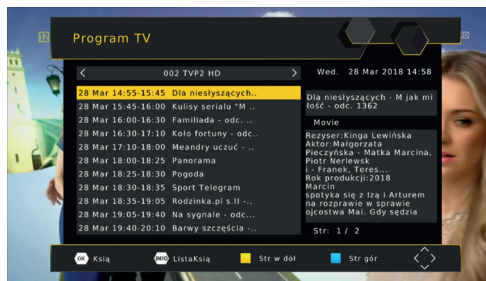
Program TV

002 TVP2 HD

Wed. 28 Mar 2018 14:58

28 Mar 14:55-15:45 Dla niesłyszących..
28 Mar 15:45-16:00 Kulisy serialu "M ..
28 Mar 16:00-16:30 Familiada - odc. ..
28 Mar 16:30-17:10 Koło fortuny - odc..
28 Mar 17:10-18:00 Meandry uczuć - ..
28 Mar 18:00-18:25 Panorama
28 Mar 18:25-18:30 Pogoda
28 Mar 18:30-18:35 Sport Telegram
28 Mar 18:35-19:05 Rodzinka.pl s.II -..
28 Mar 19:05-19:40 Na sygnale - odc...
28 Mar 19:40-20:10 Barwy szczęścia - ..

Dla niesłyszących - M jak miłość - odc. 1362

Movie

Rezyser:Kinga Lewińska
Aktor:Małgorzata Pieczyńska - Matka Marcina, Piotr Nerlewsk i - Franek, Teres...
Rok produkcji:2018
Marcin spotyka się z Izą i Arturem na rozprawie w sprawie ojcostwa Mai. Gdy sędzia

Str: 1/ 2

OK Książ INFO ListaKsią Str w dół Str gór